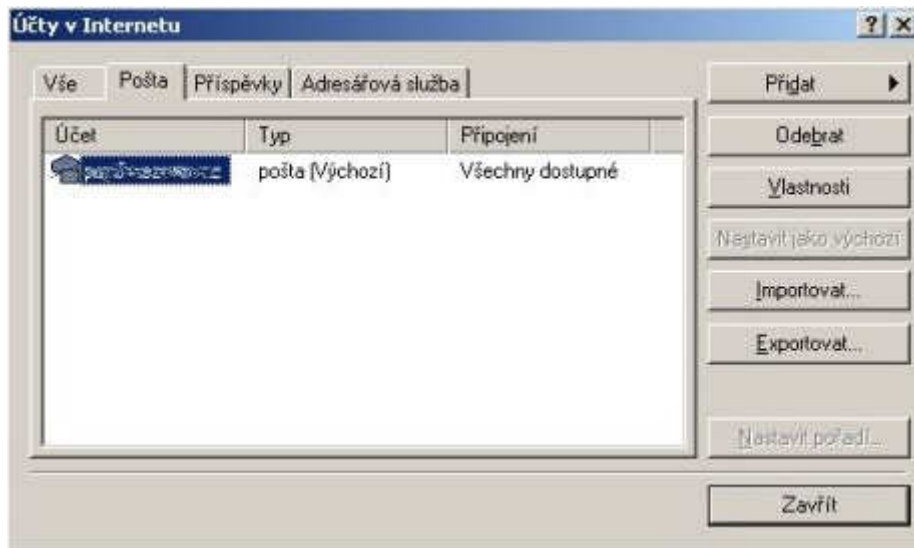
Účty v Internetu

?

X

Vše

Pošta

Příspěvky

Adresářová služba

| Účet | Typ | Připojení |
|---|---|---|
| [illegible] | pošta (Výchozí) | Všechny dostupné |

Přidat

Odebrat

Vlastnosti

Nastavit jako výchozí

Importovat...

Exportovat...

Nastavit pořadí...

Zavřít